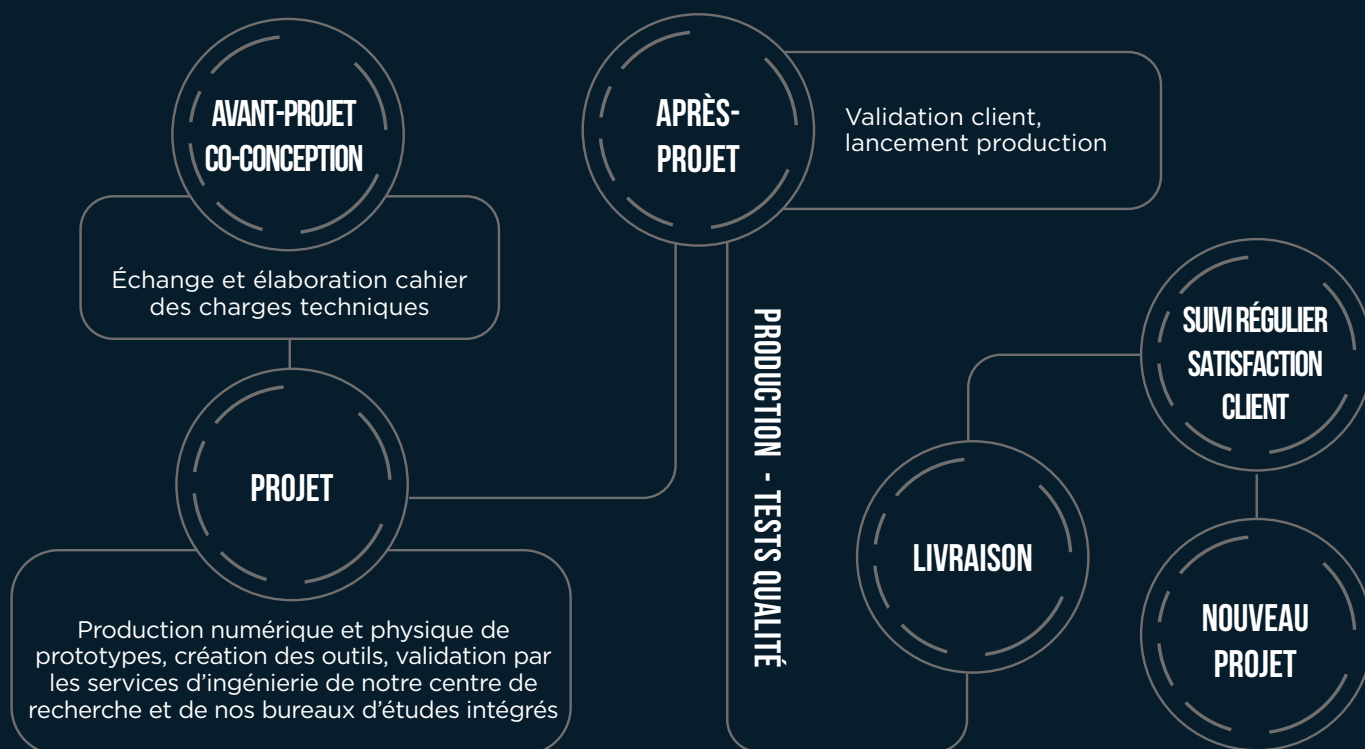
AVANT-PROJET
CO-CONCEPTION

Échange et élaboration cahier des charges techniques

APRÈS-PROJET

Validation client, lancement production

PROJET

Production numérique et physique de prototypes, création des outils, validation par les services d'ingénierie de notre centre de recherche et de nos bureaux d'études intégrés

PRODUCTION - TESTS QUALITÉ

SUIVI RÉGULIER
SATISFACTION
CLIENT

LIVRAISON

NOUVEAU
PROJET